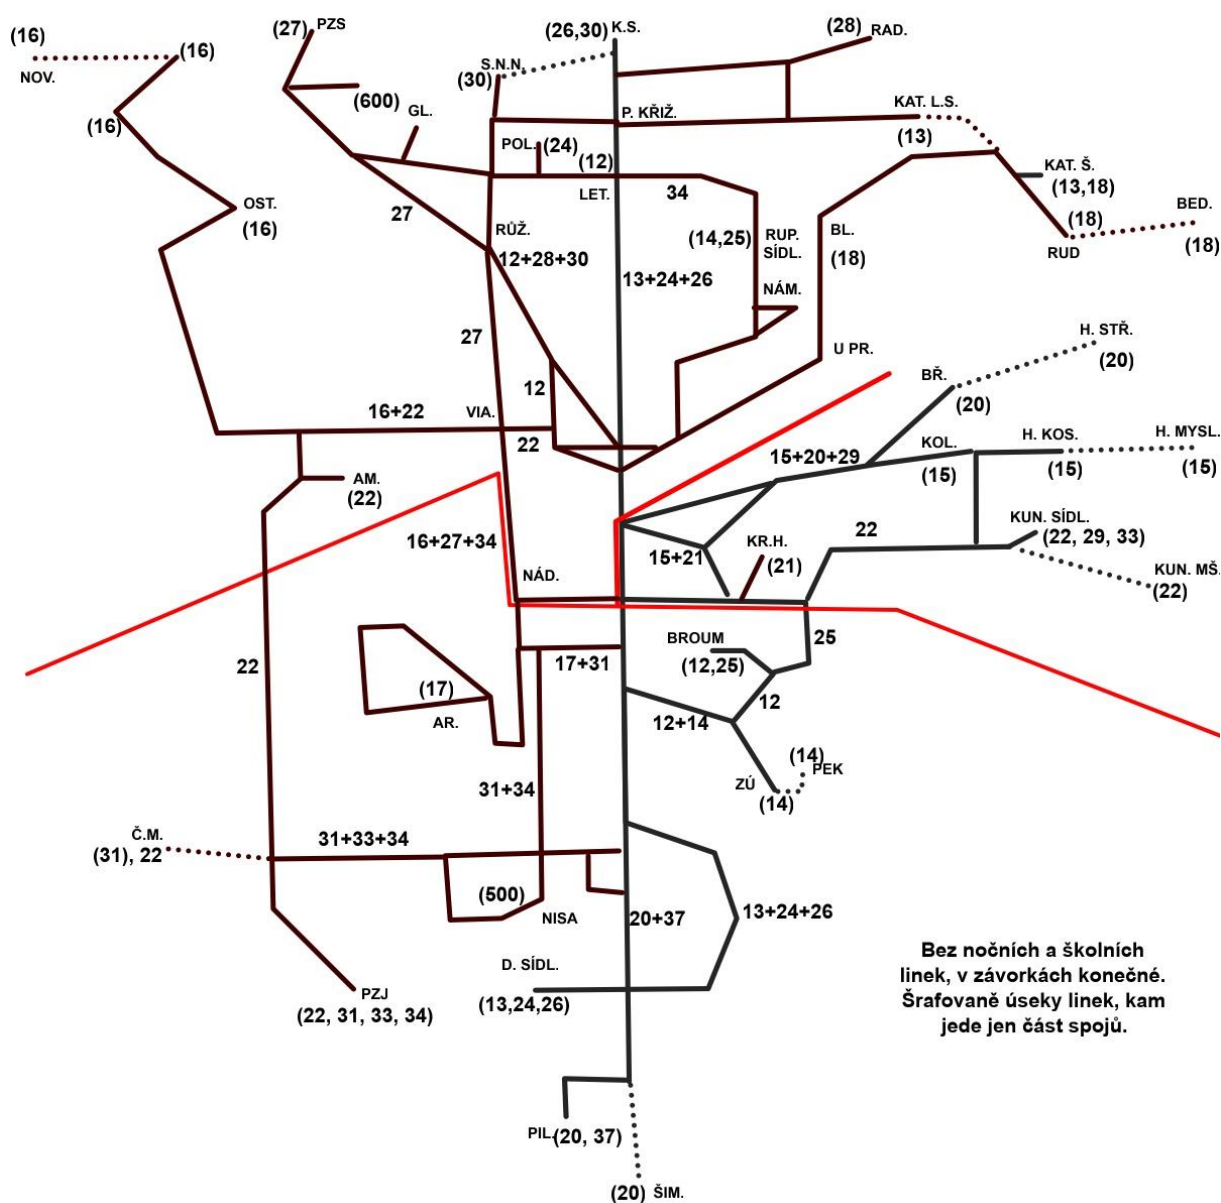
(16)
NOV.
(16)
(16)
OST.
(16)
(27) PZS
(600)
GL.
27
(30) S.N.N.
(26,30) K.S.
(28) RAD.
P. KŘIŽ.
KAT. L.S.
(13)
KAT. Š.
(13,18)
(18)
RUD
BED.
(18)
POL. (24)
(12)
LET.
34
RŮŽ.
12+28+30
13+24+26
(14,25) RUP. SÍDL.
NÁM.
BL.
(18)
U PR.
27
12
16+22
VIA.
22
AM.
(22)
H. STŘ.
(20)
BŘ.
(20)
KOL.
(15)
H. KOS.
(15)
H. MYSL.
(15)
15+20+29
22
KUN. SÍDL.
(22, 29, 33)
KUN. MŠ.
(22)
16+27+34
NÁD.
15+21
KR.H.
(21)
22
25
BROUM
(12,25)
12
17+31
(17)
AR.
12+14
(14) PEK
ZÚ
(14)
31+34
Č.M.
(31), 22
31+33+34
(500)
NISA
20+37
13+24+26
D. SÍDL.
(13,24,26)
PZJ
(22, 31, 33, 34)
Bez nočních a školních linek, v závorkách konečné. Šrafovaně úseky linek, kam jede jen část spojů.
PIL. (20, 37)
(20) ŠIM.